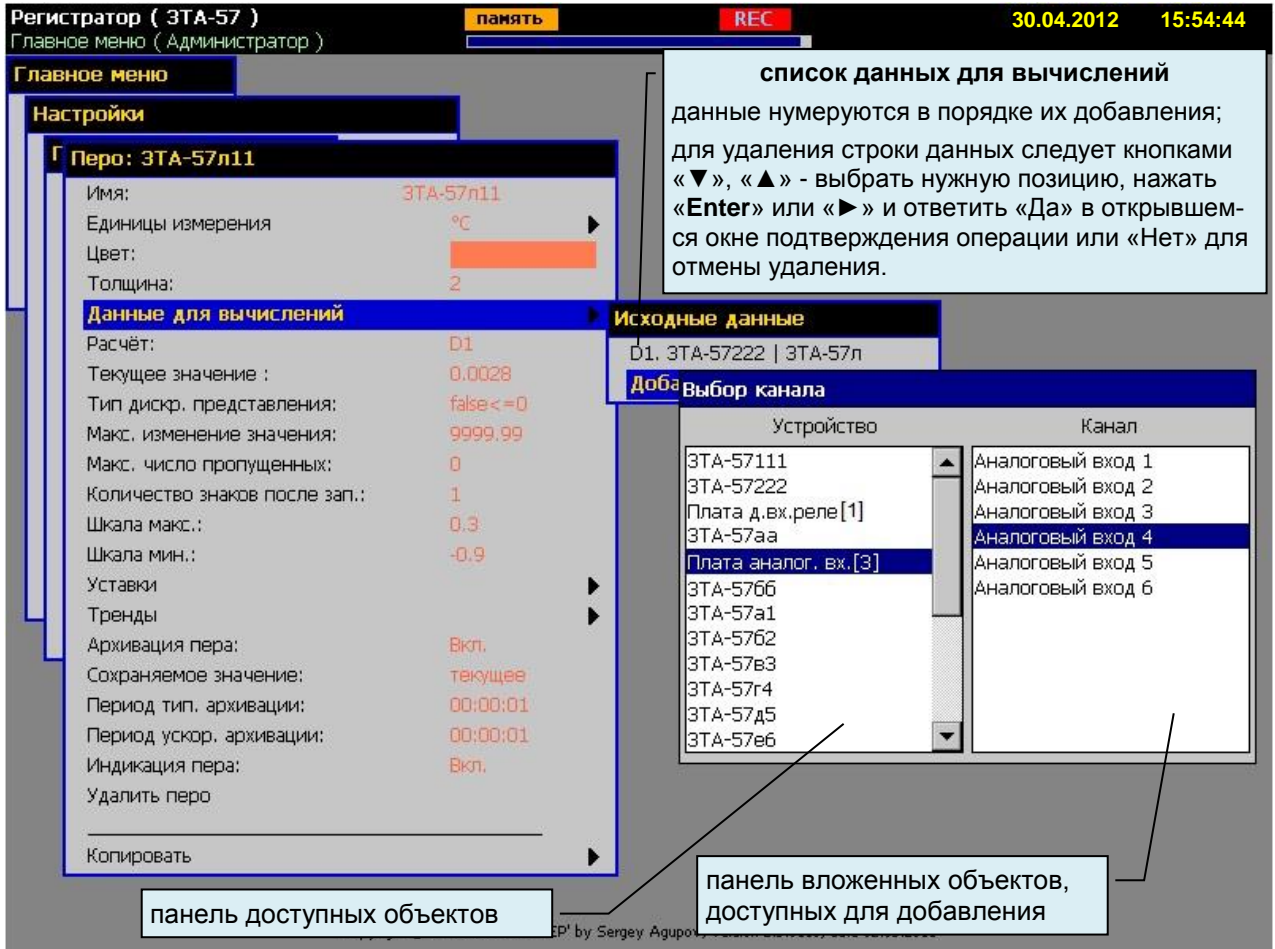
Регистратор ( 3ТА-57 )
Главное меню ( Администратор )
память
REC
30.04.2012 15:54:44

Главное меню
Настройки
Перо: 3ТА-57л11

| | |
|---|---|
| Имя: | 3ТА-57л11 |
| Единицы измерения | °C |
| Цвет: | |
| Толщина: | 2 |
| Данные для вычислений | |
| Расчёт: | D1 |
| Текущее значение : | 0.0028 |
| Тип дискр. представления: | false<=0 |
| Макс. изменение значения: | 9999.99 |
| Макс. число пропущенных: | 0 |
| Количество знаков после зап.: | 1 |
| Шкала макс.: | 0.3 |
| Шкала мин.: | -0.9 |
| Уставки | |
| Тренды | |
| Архивация пера: | Вкл. |
| Сохраняемое значение: | текущее |
| Период тип. архивации: | 00:00:01 |
| Период ускор. архивации: | 00:00:01 |
| Индикация пера: | Вкл. |
| Удалить перо | |
| Копировать | |

список данных для вычислений
данные нумеруются в порядке их добавления;
для удаления строки данных следует кнопками «▼», «▲» - выбрать нужную позицию, нажать «Enter» или «►» и ответить «Да» в открывшемся окне подтверждения операции или «Нет» для отмены удаления.

Исходные данные
D1. 3ТА-57222 | 3ТА-57л
Доба

Выбор канала
Устройство
3ТА-57111
3ТА-57222
Плата д.вх.реле[1]
3ТА-57аа
Плата аналог. вх.[3]
3ТА-57бб
3ТА-57а1
3ТА-57б2
3ТА-57в3
3ТА-57г4
3ТА-57д5
3ТА-57е6

Канал
Аналоговый вход 1
Аналоговый вход 2
Аналоговый вход 3
Аналоговый вход 4
Аналоговый вход 5
Аналоговый вход 6

панель доступных объектов
панель вложенных объектов, доступных для добавления
EP' by Sergey Agupov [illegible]